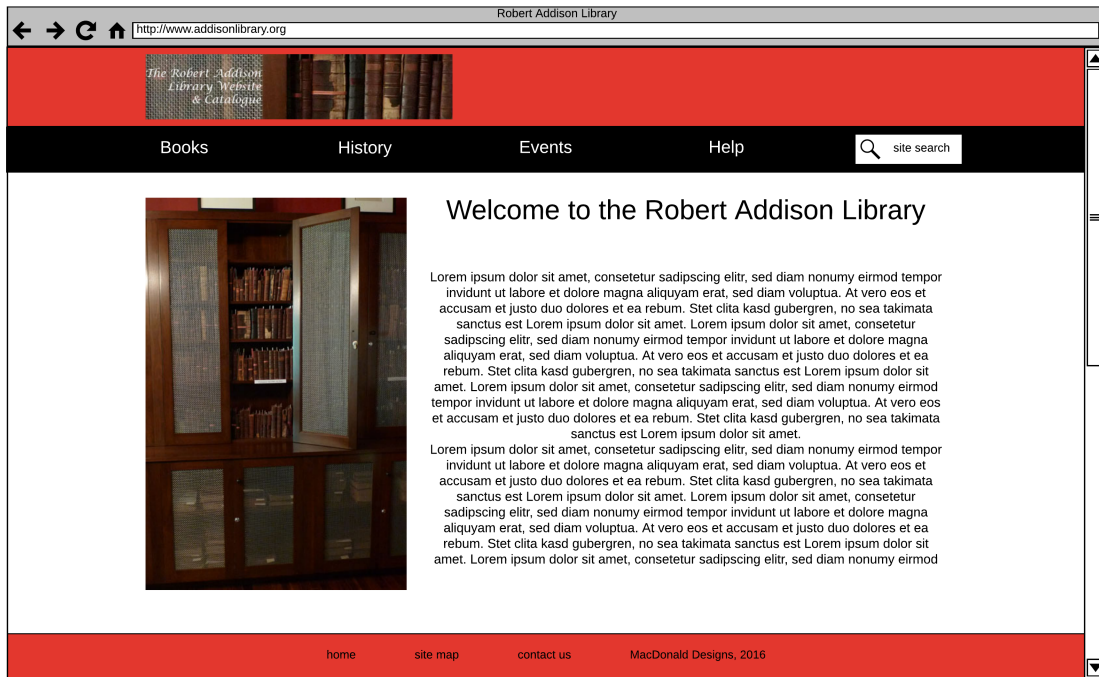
Robert Addison Library

http://www.addisonlibrary.org

The Robert Addison Library Website & Catalogue

Books History Events Help site search

Welcome to the Robert Addison Library

Lorem ipsum dolor sit amet, consetetur sadipscing elitr, sed diam nonumy eirmod tempor invidunt ut labore et dolore magna aliquyam erat, sed diam voluptua. At vero eos et accusam et justo duo dolores et ea rebum. Stet clita kasd gubergren, no sea takimata sanctus est Lorem ipsum dolor sit amet. Lorem ipsum dolor sit amet, consetetur sadipscing elitr, sed diam nonumy eirmod tempor invidunt ut labore et dolore magna aliquyam erat, sed diam voluptua. At vero eos et accusam et justo duo dolores et ea rebum. Stet clita kasd gubergren, no sea takimata sanctus est Lorem ipsum dolor sit amet. Lorem ipsum dolor sit amet, consetetur sadipscing elitr, sed diam nonumy eirmod tempor invidunt ut labore et dolore magna aliquyam erat, sed diam voluptua. At vero eos et accusam et justo duo dolores et ea rebum. Stet clita kasd gubergren, no sea takimata sanctus est Lorem ipsum dolor sit amet.
Lorem ipsum dolor sit amet, consetetur sadipscing elitr, sed diam nonumy eirmod tempor invidunt ut labore et dolore magna aliquyam erat, sed diam voluptua. At vero eos et accusam et justo duo dolores et ea rebum. Stet clita kasd gubergren, no sea takimata sanctus est Lorem ipsum dolor sit amet. Lorem ipsum dolor sit amet, consetetur sadipscing elitr, sed diam nonumy eirmod tempor invidunt ut labore et dolore magna aliquyam erat, sed diam voluptua. At vero eos et accusam et justo duo dolores et ea rebum. Stet clita kasd gubergren, no sea takimata sanctus est Lorem ipsum dolor sit amet. Lorem ipsum dolor sit amet, consetetur sadipscing elitr, sed diam nonumy eirmod

home site map contact us MacDonald Designs, 2016